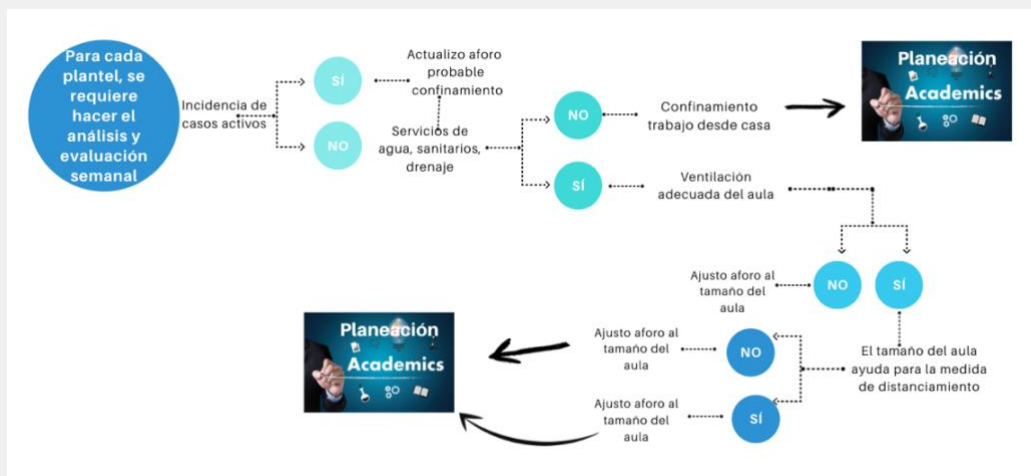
Para cada plantel, se requiere hacer el análisis y evaluación semanal

Incidencia de casos activos

SÍ

Actualizo aforo probable confinamiento

NO

Servicios de agua, sanitarios, drenaje

NO

Confinamiento trabajo desde casa

Planeación Academics

SÍ

Ventilación adecuada del aula

NO

SÍ

Ajusto aforo al tamaño del aula

El tamaño del aula ayuda para la medida de distanciamiento

NO

Ajusto aforo al tamaño del aula

SÍ

Ajusto aforo al tamaño del aula

Planeación Academics